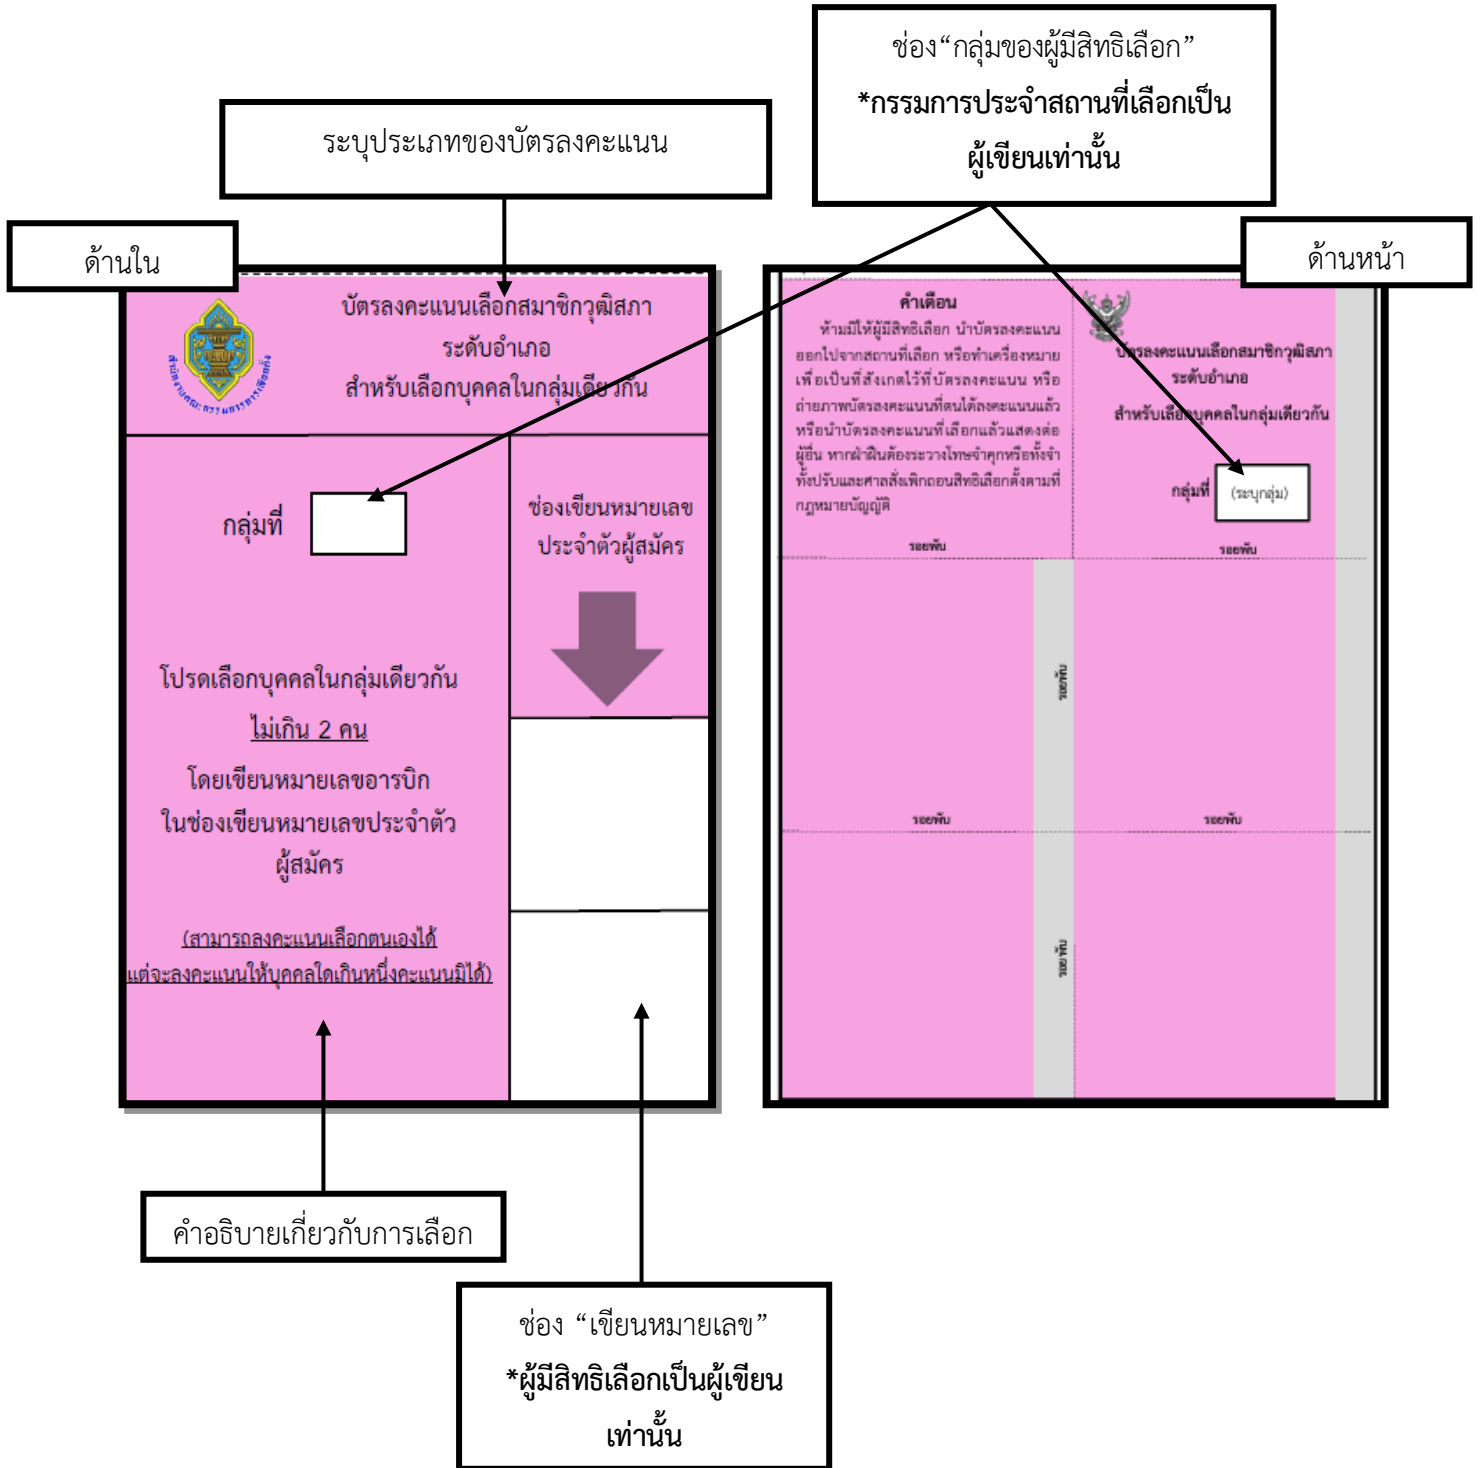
ช่อง“กลุ่มของผู้มีสิทธิเลือก”
*กรรมการประจำสถานที่เลือกเป็นผู้เขียนเท่านั้น

ระบุประเภทของบัตรลงคะแนน

ด้านใน

ด้านหน้า

บัตรลงคะแนนเลือกสมาชิกวุฒิสภา
ระดับอำเภอ
สำหรับเลือกบุคคลในกลุ่มเดียวกัน

สำนักงานคณะกรรมการการเลือกตั้ง

กลุ่มที่

ช่องเขียนหมายเลขประจำตัวผู้สมัคร

โปรดเลือกบุคคลในกลุ่มเดียวกัน
ไม่เกิน 2 คน
โดยเขียนหมายเลขอารบิก
ในช่องเขียนหมายเลขประจำตัวผู้สมัคร

(สามารถลงคะแนนเลือกตนเองได้
แต่จะลงคะแนนให้บุคคลใดเกินหนึ่งคะแนนมิได้)

คำเตือน
ห้ามมิให้ผู้มีสิทธิเลือก นำบัตรลงคะแนนออกไปจากสถานที่เลือก หรือทำเครื่องหมายเพื่อเป็นที่สังเกตไว้ที่บัตรลงคะแนน หรือถ่ายภาพบัตรลงคะแนนที่ตนได้ลงคะแนนแล้ว หรือนำบัตรลงคะแนนที่เลือกแล้วแสดงต่อผู้อื่น หากฝ่าฝืนต้องระวางโทษจำคุกหรือทั้งจำทั้งปรับและศาลสั่งเพิกถอนสิทธิเลือกตั้งตามที่กฎหมายบัญญัติ

รอยพับ

บัตรลงคะแนนเลือกสมาชิกวุฒิสภา
ระดับอำเภอ
สำหรับเลือกบุคคลในกลุ่มเดียวกัน

กลุ่มที่ (ระบุกลุ่ม)

รอยพับ

รอยพับ

รอยพับ

รอยพับ

รอยพับ

คำอธิบายเกี่ยวกับการเลือก

ช่อง “เขียนหมายเลข”
*ผู้มีสิทธิเลือกเป็นผู้เขียนเท่านั้น